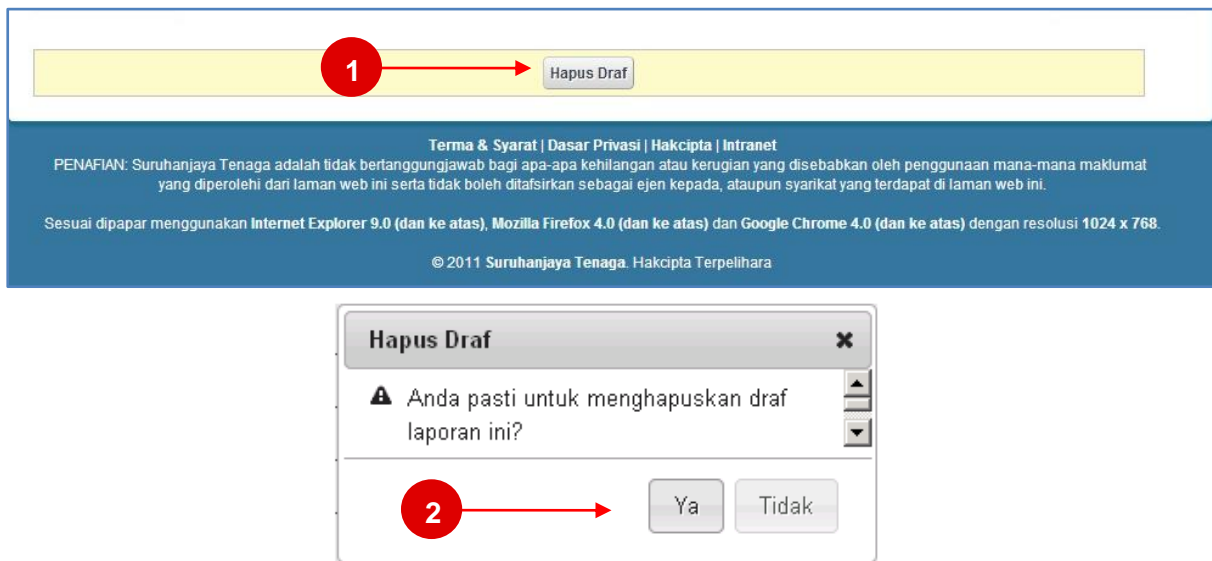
1

Hapus Draf

Terma & Syarat | Dasar Privasi | Hakcipta | Intranet

PENAFIAN: Suruhanjaya Tenaga adalah tidak bertanggungjawab bagi apa-apa kehilangan atau kerugian yang disebabkan oleh penggunaan mana-mana maklumat yang diperolehi dari laman web ini serta tidak boleh ditafsirkan sebagai ejen kepada, ataupun syarikat yang terdapat di laman web ini.

Sesuai dipapar menggunakan Internet Explorer 9.0 (dan ke atas), Mozilla Firefox 4.0 (dan ke atas) dan Google Chrome 4.0 (dan ke atas) dengan resolusi 1024 x 768.

© 2011 Suruhanjaya Tenaga. Hakcipta Terpelihara

Hapus Draf

Anda pasti untuk menghapuskan draf laporan ini?

2

Ya

Tidak